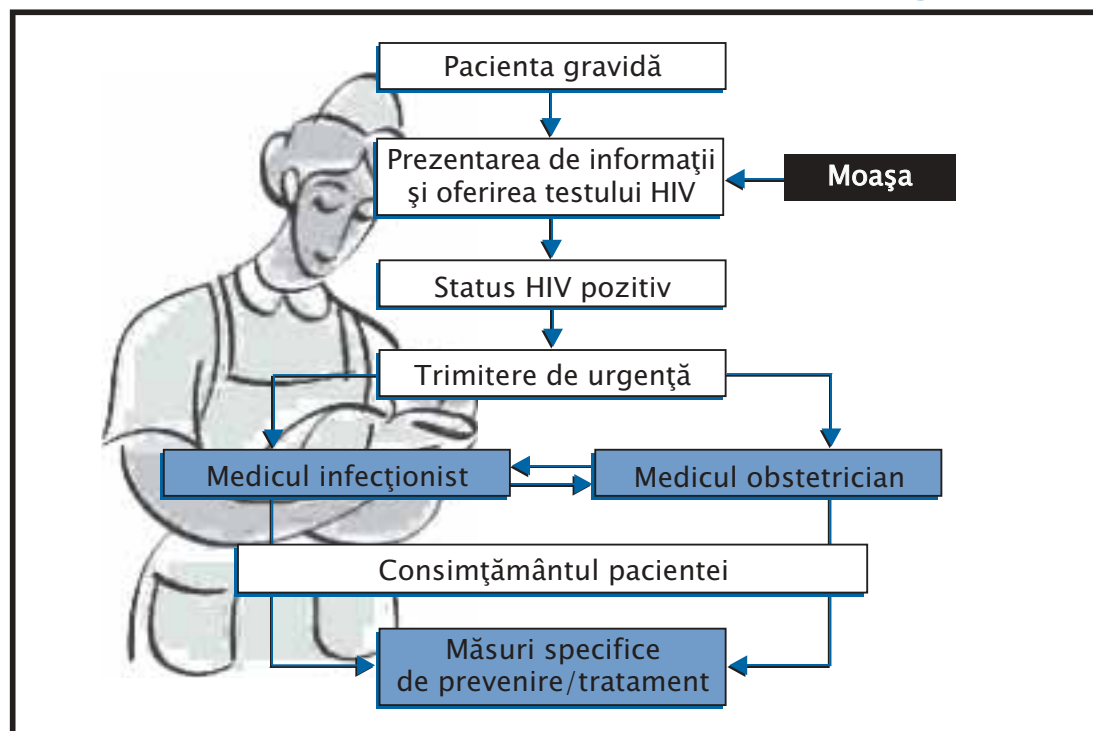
Pacienta gravidă

Prezentarea de informaţii şi oferirea testului HIV

Moaşa

Status HIV pozitiv

Trimitere de urgenţă

Medicul infecţionist

Medicul obstetrician

Consimţământul pacientei

Măsuri specifice de prevenire/tratament